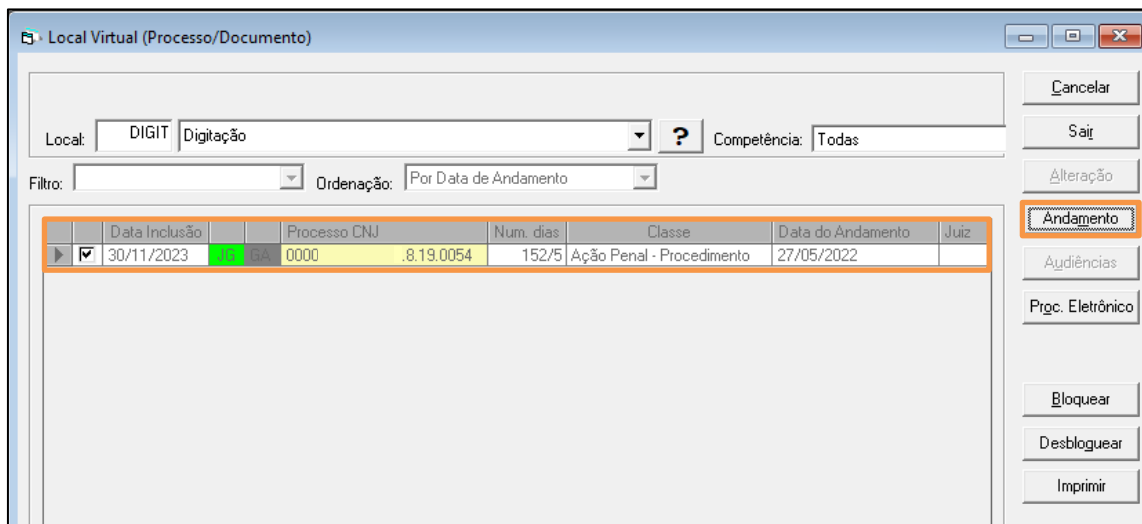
Local Virtual (Processo/Documento)

Local: DIGIT Digitação

?

Competência: Todas

Filtro:

Ordenação: Por Data de Andamento

| | | Data Inclusão | | | Processo CNJ | Num. dias | Classe | Data do Andamento | Juiz |
|---|---|---|---|---|---|---|---|---|---|
| | ☑ | 30/11/2023 | JG | GA | 0000 .8.19.0054 | 152/5 | Ação Penal - Procedimento | 27/05/2022 | |

Cancelar

Sair

Alteração

Andamento

Audiências

Proc. Eletrônico

Bloquear

Desbloquear

Imprimir